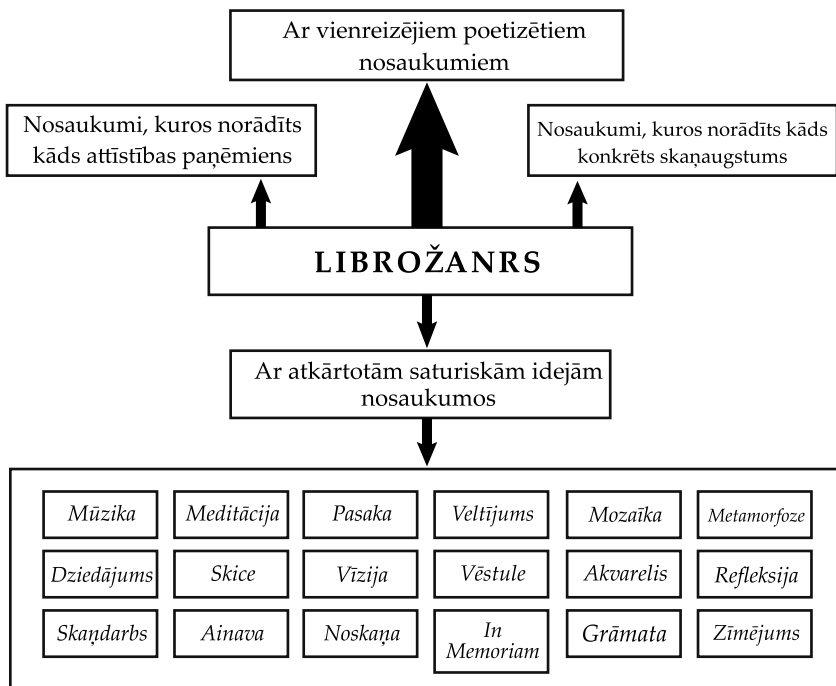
Ar vienreizējiem poetizētiem nosaukumiem

Nosaukumi, kuros norādīts kāds attīstības paņēmiens

Nosaukumi, kuros norādīts kāds konkrēts skaņaugstums

LIBROŽANRS

Ar atkārtotām saturiskām idejām nosaukumos

| | | | | | |
|---|---|---|---|---|---|
| Mūzika | Meditācija | Pasaka | Veltījums | Mozaīka | Metamorfoze |
| Dziedājums | Skice | Vīzija | Vēstule | Akvarelis | Refleksija |
| Skaņdarbs | Ainava | Noskaņa | In Memoriam | Grāmata | Zīmējums |